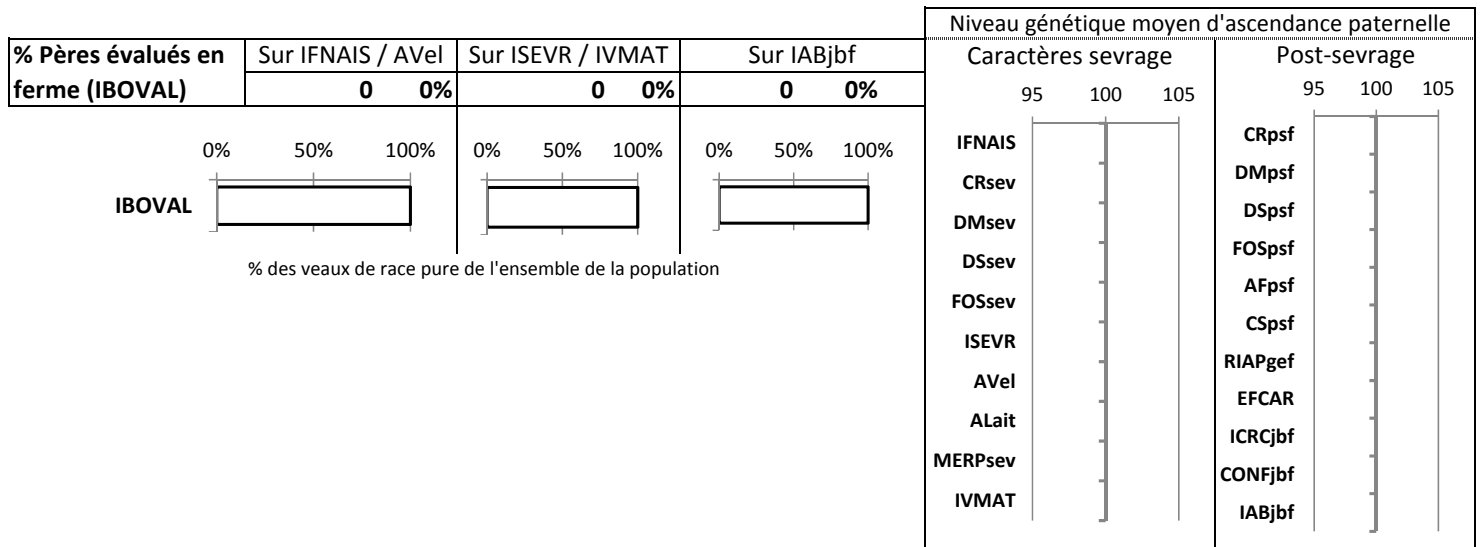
| % Pères évalués en ferme (IBOVAL) | Sur IFNAIS / AVel | | Sur ISEVR / IVMAT | | Sur IABjbf | |
|---|---|---|---|---|---|---|
| | 0 | 0% | 0 | 0% | 0 | 0% |

0% 50% 100%
0% 50% 100%
0% 50% 100%

IBOVAL

% des veaux de race pure de l'ensemble de la population

Niveau génétique moyen d'ascendance paternelle

Caractères sevrage

95 100 105

IFNAIS
CRsev
DMsev
DSsev
FOSsev
ISEVR
AVel
ALait
MERPsev
IVMAT

Post-sevrage

95 100 105

CRpsf
DMpsf
DSpsf
FOSpsf
AFpsf
CSpsf
RIAPgef
EFCAR
ICRCjbf
CONFjbf
IABjbf